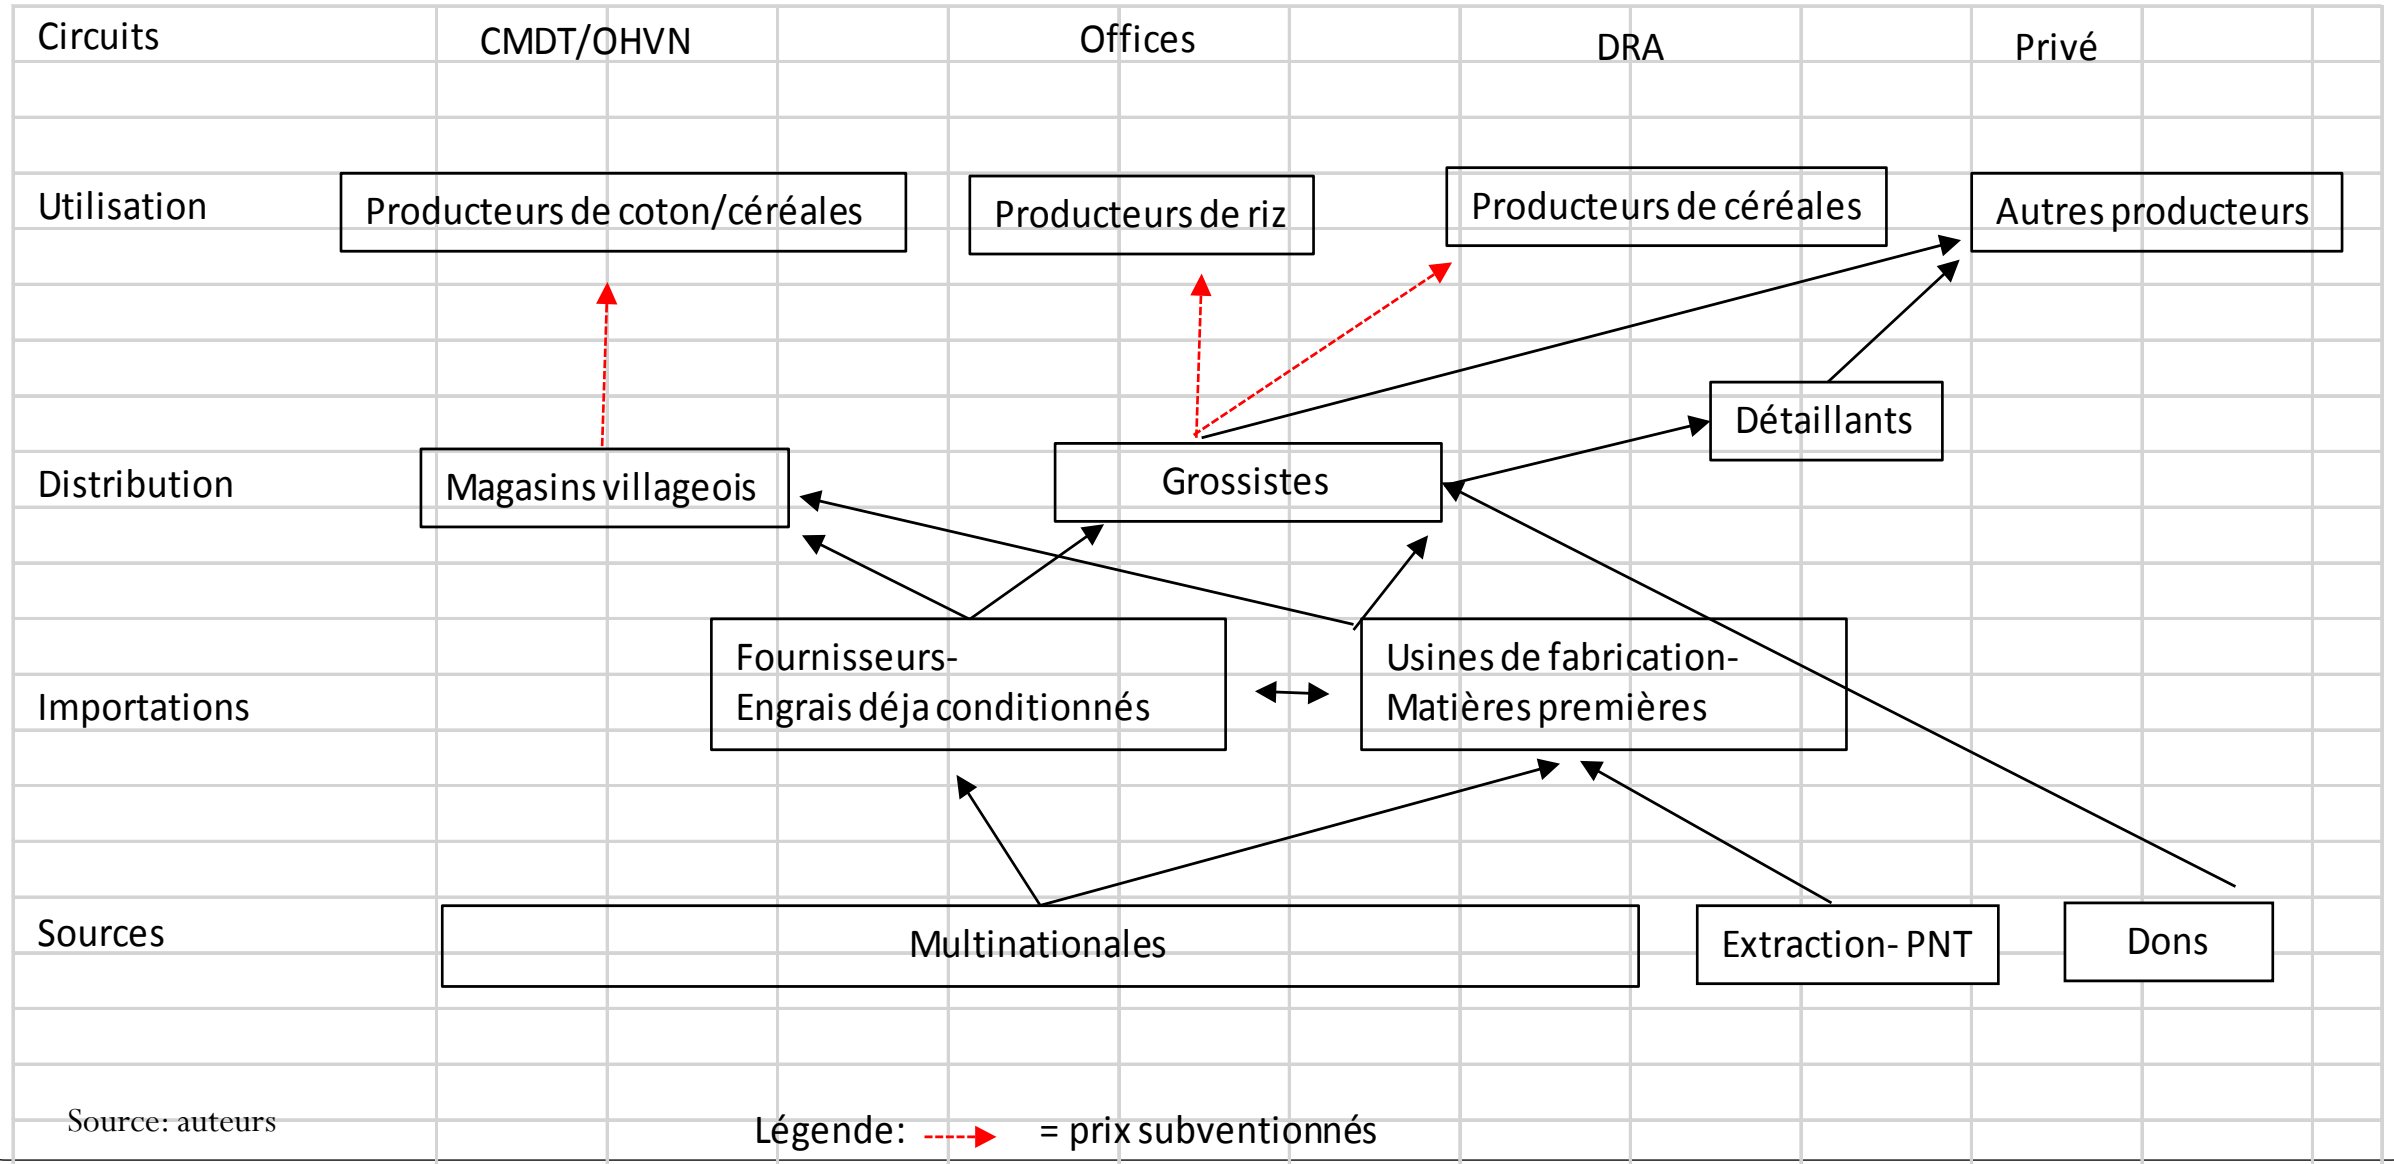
Circuits

CMDT/OHVN

Offices

DRA

Privé

Utilisation

Producteurs de coton/céréales

Producteurs de riz

Producteurs de céréales

Autres producteurs

Détaillants

Distribution

Magasins villageois

Grossistes

Fournisseurs-
Engrais déja conditionnés

Usines de fabrication-
Matières premières

Importations

Sources

Multinationales

Extraction- PNT

Dons

Source: auteurs

Légende: = prix subventionnés